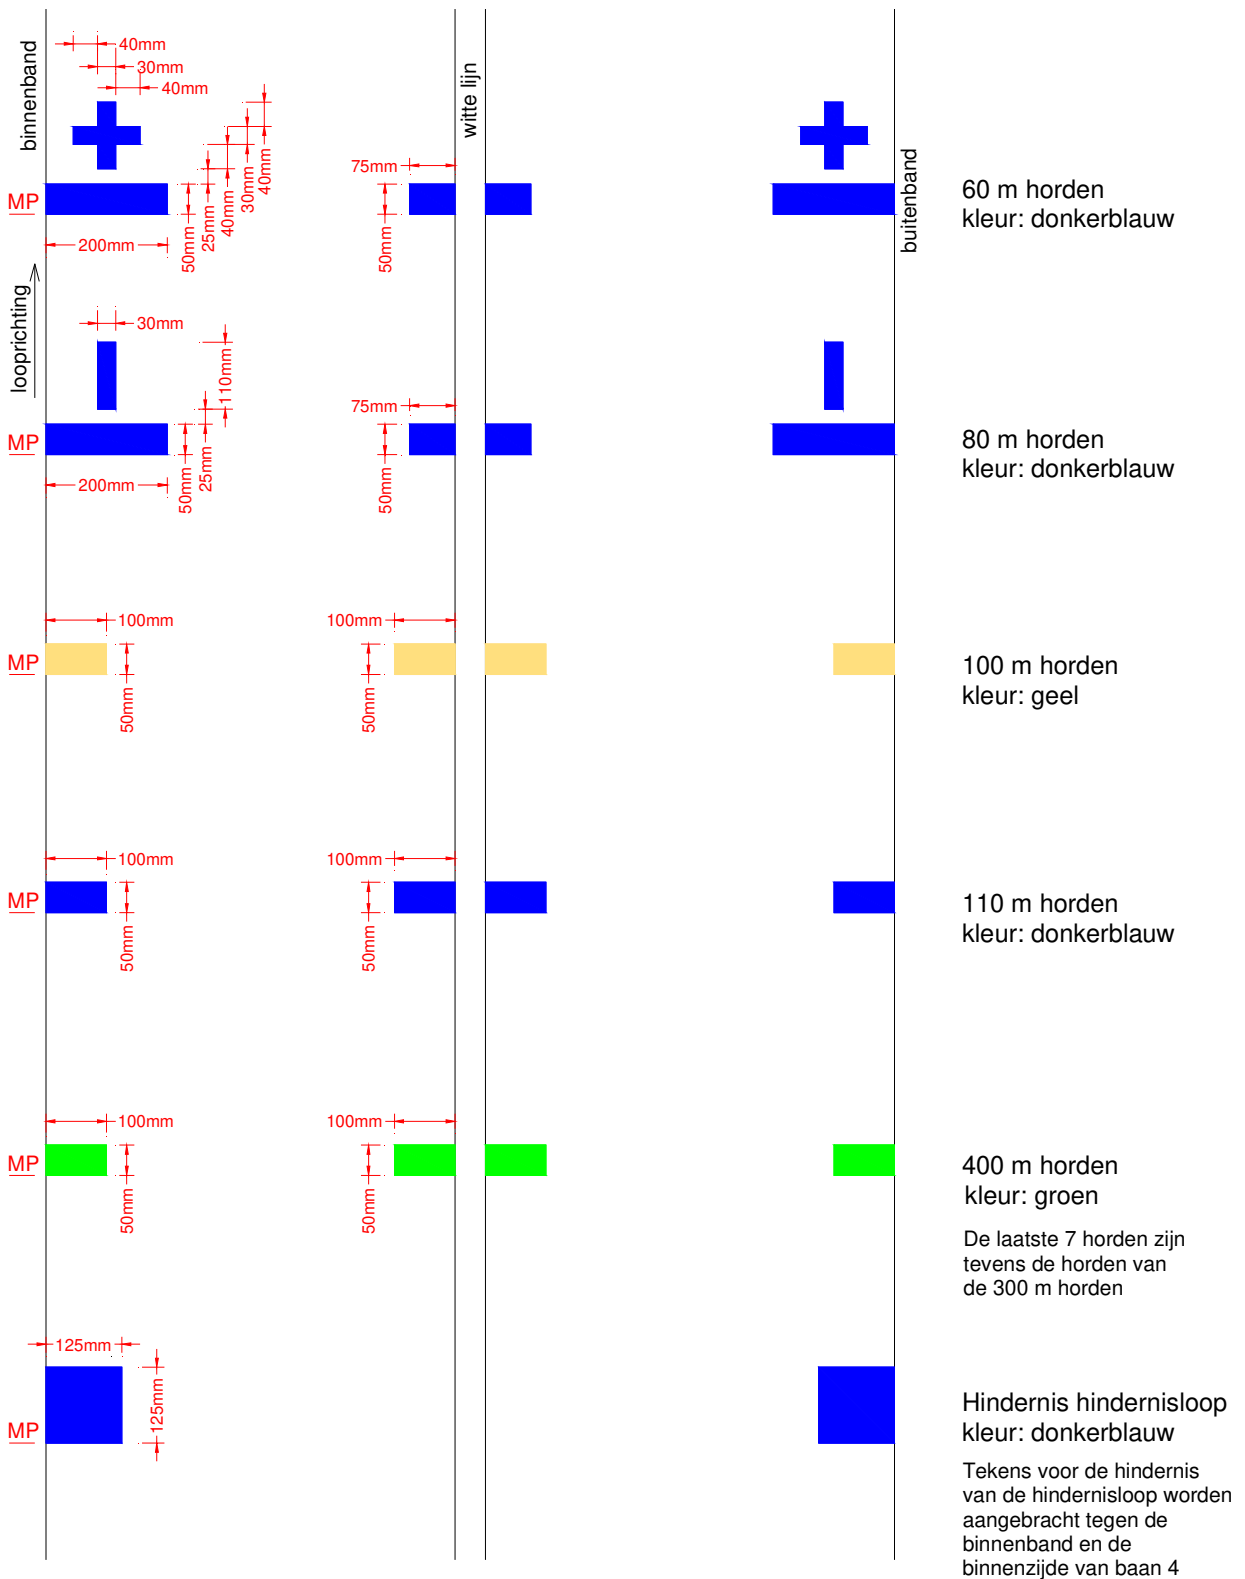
binnenband
40mm
30mm
40mm
witte lijn
75mm
MP
50mm
25mm
40mm
30mm
40mm
200mm
50mm
buitenband
60 m horden
kleur: donkerblauw

looprichting
30mm
110mm
75mm
MP
50mm
25mm
200mm
50mm
80 m horden
kleur: donkerblauw

100mm
100mm
MP
50mm
50mm
100 m horden
kleur: geel

100mm
100mm
MP
50mm
50mm
110 m horden
kleur: donkerblauw

100mm
100mm
MP
50mm
50mm
400 m horden
kleur: groen

De laatste 7 horden zijn tevens de horden van de 300 m horden

125mm
125mm
MP
Hindernis hindernisloop
kleur: donkerblauw

Tekens voor de hindernis van de hindernisloop worden aangebracht tegen de binnenband en de binnenzijde van baan 4